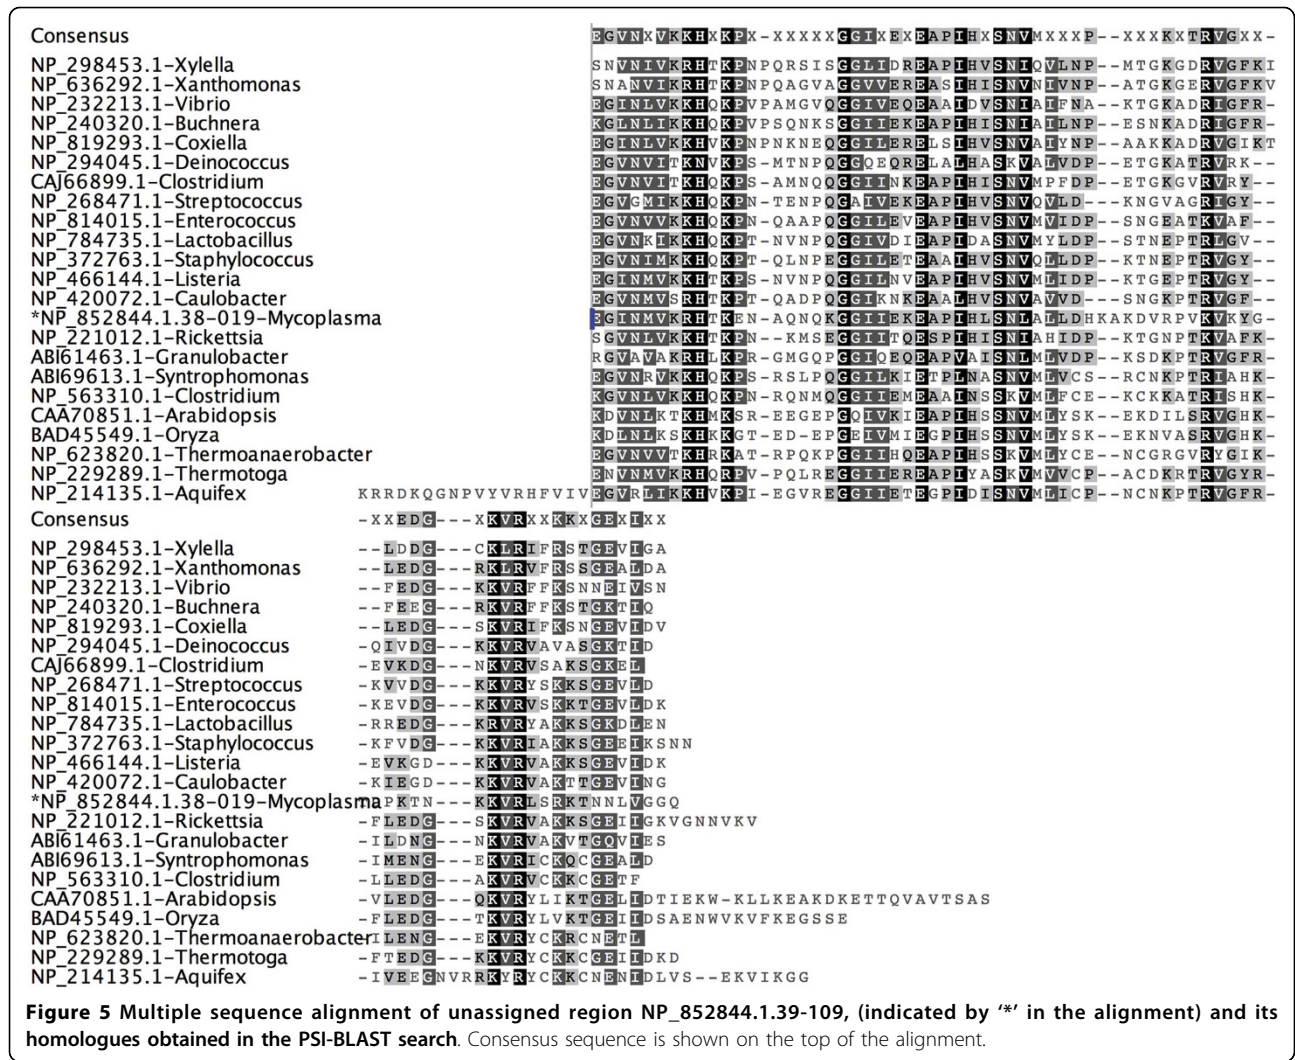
Consensus EGVNXVKKHXKPX-XXXXXGGIXEXEAPIHXSNVMXXXP--XXXKXTRVGXX-

NP_298453.1-Xylella SNVNIVKRHTKPNPQRSISGGLIDREAPIHVSNIQVLNP--MTGKGDRVGFKI
NP_636292.1-Xanthomonas SNANVIKRHTKPNPQAGVAGGVVEREASIHISNVNIVNP--ATGKGERVGFKV
NP_232213.1-Vibrio EGINLVKKHQKPVPAMGVQGGIVEQEAAIDVSNIAIFNA--KTGKADRIGFR-
NP_240320.1-Buchnera KGLNLIKKHQKPVPSQNKSGGIIEKEAPIHISNIAILNP--ESNKADRIGFR-
NP_819293.1-Coxiella EGINLVKKHVKPNPKNEQGGILEREELSIHVSNVALYNP--AAKKADRVGIKT
NP_294045.1-Deinococcus EGVNVITKNVKPS-MTNPQGGQEQRELALHASKVALVDP--ETGKATRVRK--
CAJ66899.1-Clostridium EGVNVITKHQKPS-AMNQQGGIINKEAPIHISNVMPFDP--ETGKGVRVRY--
NP_268471.1-Streptococcus EGVGMIKKHQKPN-TENPQGAIVEKEAPIHVSNVQVLD---KNGVAGRIGY--
NP_814015.1-Enterococcus EGVNVVKKHQKPN-QAAPQGGILEVEAPIHVSNVMVIDP--SNGEATKVAF--
NP_784735.1-Lactobacillus EGVNKIKKHQKPT-NVNPQGGIVDIEAPIDASNVMYLDP--STNEPTRLGV--
NP_372763.1-Staphylococcus EGVNIMKKHQKPT-QLNPEGGILETEAAIHVSNVQLLDP--KTNEPTRVGY--
NP_466144.1-Listeria EGINMVKKHTKPS-NVNPQGGILNVEAPIHVSNVMLIDP--KTGEPTRVGY--
NP_420072.1-Caulobacter EGVNMVSRHTKPT-QADPQGGIKNKEAALHVSNVAVVD---SNGKPTRVGF--
*NP_852844.1.38-019-Mycoplasma EGINMVKRHTKEN-AQNQKGGIIEKEAPIHLSNLALLDHKAKDVRPVKVKYG-
NP_221012.1-Rickettsia SGVNLVKKHTKPN--KMSEGGIITQESPIHISNIAHIDP--KTGNPTKVAFK-
ABI61463.1-Granulobacter RGVAVAKRHLKPR-GMGQPGGIQEQEAPVAISNLMVDP--KSDKPTRVGFR-
ABI69613.1-Syntrophomonas EGVNRVKKHQKPS-RSLPQGGILKIETPLNASNVMLVCS--RCNKPTRIAHK-
NP_563310.1-Clostridium KGVNLVKKHQKPN-RQNMQGGIIEMEAAINSSKVMLFCE--KCKKATRISHK-
CAA70851.1-Arabidopsis KDVNLKTKHMKSR-EEGEPGQIVKIEAPIHSSNVMLYSK--EKDILSRVGHK-
BAD45549.1-Oryza KDLNLKSKHKKGT-ED-EPGEIVMIEGPIHSSNVMLYSK--EKNVASRVGHK-
NP_623820.1-Thermoanaerobacter EGVNVVTKHRKAT-RPQKPGGIIHQEAPIHSSKVMLYCE--NCGRGVRYGIK-
NP_229289.1-Thermotoga ENVNMVKRHQRPV-PQLREGGIIEREAPIYASKVMVVCP--ACDKRTRVGYR-
NP_214135.1-Aquifex KRRDKQGNPVYVRHFVIVEGVRLIKKHVKPI-EGVREGGIIETEGPIDISNVMLICP--NCNKPTRVGFR-
Consensus -XXEDG---XKVRXXKKXGEXIXX

NP_298453.1-Xylella --LDDG---CKLRIFRSTGEVIGA
NP_636292.1-Xanthomonas --LEDG---RKLRVFRSSGEALDA
NP_232213.1-Vibrio --FEDG---KKVRFFKSNNEIVSN
NP_240320.1-Buchnera --FEEG---RKVRFFKSTGKTIQ
NP_819293.1-Coxiella --LEDG---SKVRIFKSNGEVIDV
NP_294045.1-Deinococcus -QIVDG---KKVRVAVASGKTID
CAJ66899.1-Clostridium -EVKDG---NKVRVSAKSGKEL
NP_268471.1-Streptococcus -KVVDG---KKVRYSKKSGEVLD
NP_814015.1-Enterococcus -KEVDG---KKVRVSKKTGEVLDK
NP_784735.1-Lactobacillus -RREDG---KKVRYAKKSGKDLEN
NP_372763.1-Staphylococcus -KFVDG---KKVRIAKKSGEEIKSNN
NP_466144.1-Listeria -EVKGD---KKVRVAKKSGEVIDK
NP_420072.1-Caulobacter -KIEGD---KKVRVAKTTGEVING
*NP_852844.1.38-019-Mycoplasma -APKTN---KKVRLSRKTNNLVGGQ
NP_221012.1-Rickettsia -FLEDG---SKVRVAKKSGEIIGKVGNNVKV
ABI61463.1-Granulobacter -ILDNG---NKVRVAKVTGQVIES
ABI69613.1-Syntrophomonas -IMENG---EKVRICKQCGEALD
NP_563310.1-Clostridium -LLEDG---AKVRVCKKCGETF
CAA70851.1-Arabidopsis -VLEDG---QKVRYLIKTGELIDTIEKW-KLLKEAKDKETTQVAVTSAS
BAD45549.1-Oryza -FLEDG---TKVRYLVKTGEIIDSAENWVKVFKEGSSE
NP_623820.1-Thermoanaerobacter -ILENG---EKVRYCKRCNETL
NP_229289.1-Thermotoga -FTEDG---KKVRYCKKCGEIIDKD
NP_214135.1-Aquifex -IVEEGNVRRKYRYCKKCNENIDLVS--EKVIKGG

**Figure 5 Multiple sequence alignment of unassigned region NP_852844.1.39-109, (indicated by '*' in the alignment) and its homologues obtained in the PSI-BLAST search**. Consensus sequence is shown on the top of the alignment.